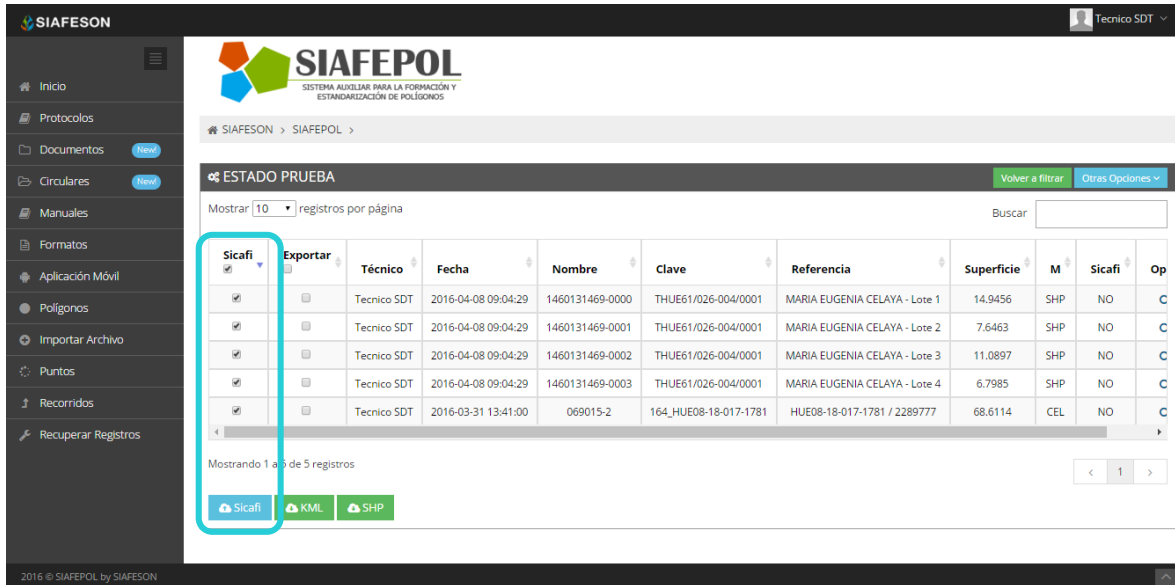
SIAFESON

Tecnico SDT

Inicio
Protocolos
Documentos New!
Circulares New!
Manuales
Formatos
Aplicación Móvil
Polígonos
Importar Archivo
Puntos
Recorridos
Recuperar Registros

SIAFEPOL
SISTEMA AUXILIAR PARA LA FORMACIÓN Y ESTANDARIZACIÓN DE POLÍGONOS

SIAFESON > SIAFEPOL >

ESTADO PRUEBA

Volver a filtrar
Otras Opciones

Mostrar 10 registros por página

Buscar

| Sicafi | Exportar | Técnico | Fecha | Nombre | Clave | Referencia | Superficie | M | Sicafi | Op |
|---|---|---|---|---|---|---|---|---|---|---|
|  |  | Tecnico SDT | 2016-04-08 09:04:29 | 1460131469-0000 | THUE61/026-004/0001 | MARIA EUGENIA CELAYA - Lote 1 | 14.9456 | SHP | NO | C |
|  |  | Tecnico SDT | 2016-04-08 09:04:29 | 1460131469-0001 | THUE61/026-004/0001 | MARIA EUGENIA CELAYA - Lote 2 | 7.6463 | SHP | NO | C |
|  |  | Tecnico SDT | 2016-04-08 09:04:29 | 1460131469-0002 | THUE61/026-004/0001 | MARIA EUGENIA CELAYA - Lote 3 | 11.0897 | SHP | NO | C |
|  |  | Tecnico SDT | 2016-04-08 09:04:29 | 1460131469-0003 | THUE61/026-004/0001 | MARIA EUGENIA CELAYA - Lote 4 | 6.7985 | SHP | NO | C |
|  |  | Tecnico SDT | 2016-03-31 13:41:00 | 069015-2 | 164_HUE08-18-017-1781 | HUE08-18-017-1781 / 2289777 | 68.6114 | CEL | NO | C |

Mostrando 1 a 5 de 5 registros

‹ 1 ›

Sicafi
KML
SHP

2016 © SIAFEPOL by SIAFESON